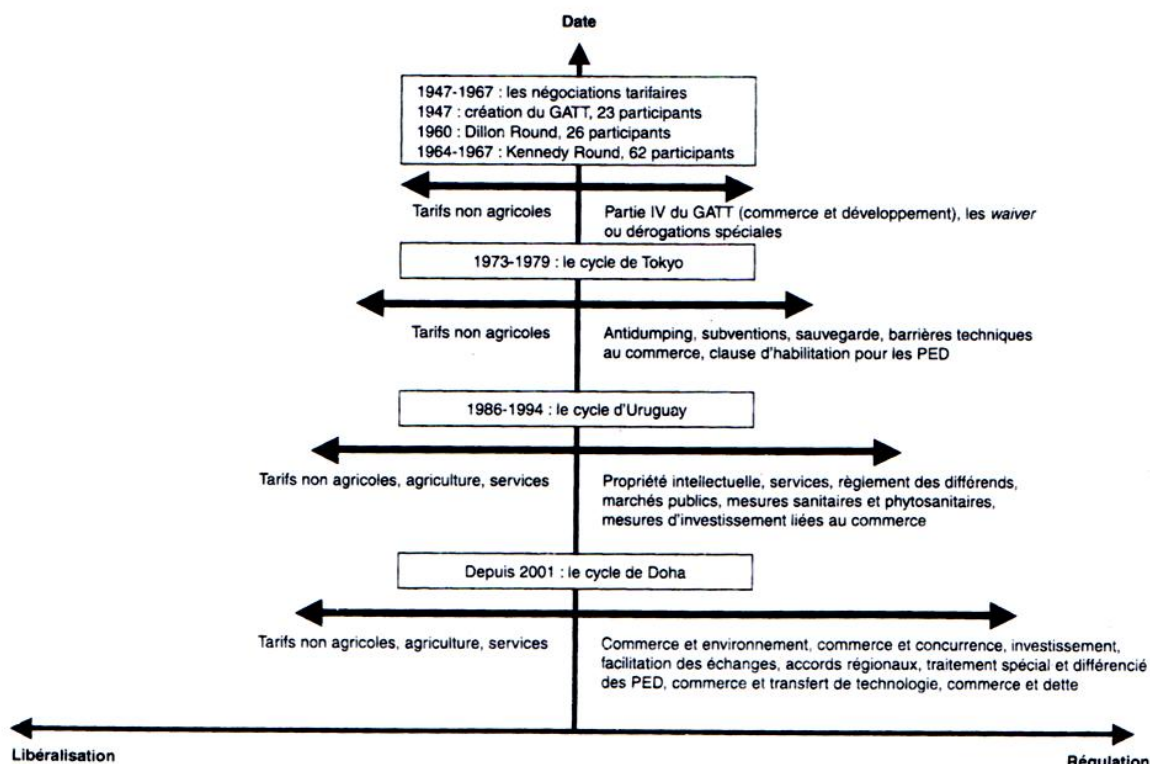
Date

1947-1967 : les négociations tarifaires
1947 : création du GATT, 23 participants
1960 : Dillon Round, 26 participants
1964-1967 : Kennedy Round, 62 participants

Tarifs non agricoles

Partie IV du GATT (commerce et développement), les *waiver* ou dérogations spéciales

1973-1979 : le cycle de Tokyo

Tarifs non agricoles

Antidumping, subventions, sauvegarde, barrières techniques au commerce, clause d'habilitation pour les PED

1986-1994 : le cycle d'Uruguay

Tarifs non agricoles, agriculture, services

Propriété intellectuelle, services, règlement des différends, marchés publics, mesures sanitaires et phytosanitaires, mesures d'investissement liées au commerce

Depuis 2001 : le cycle de Doha

Tarifs non agricoles, agriculture, services

Commerce et environnement, commerce et concurrence, investissement, facilitation des échanges, accords régionaux, traitement spécial et différencié des PED, commerce et transfert de technologie, commerce et dette

Libéralisation

Régulation